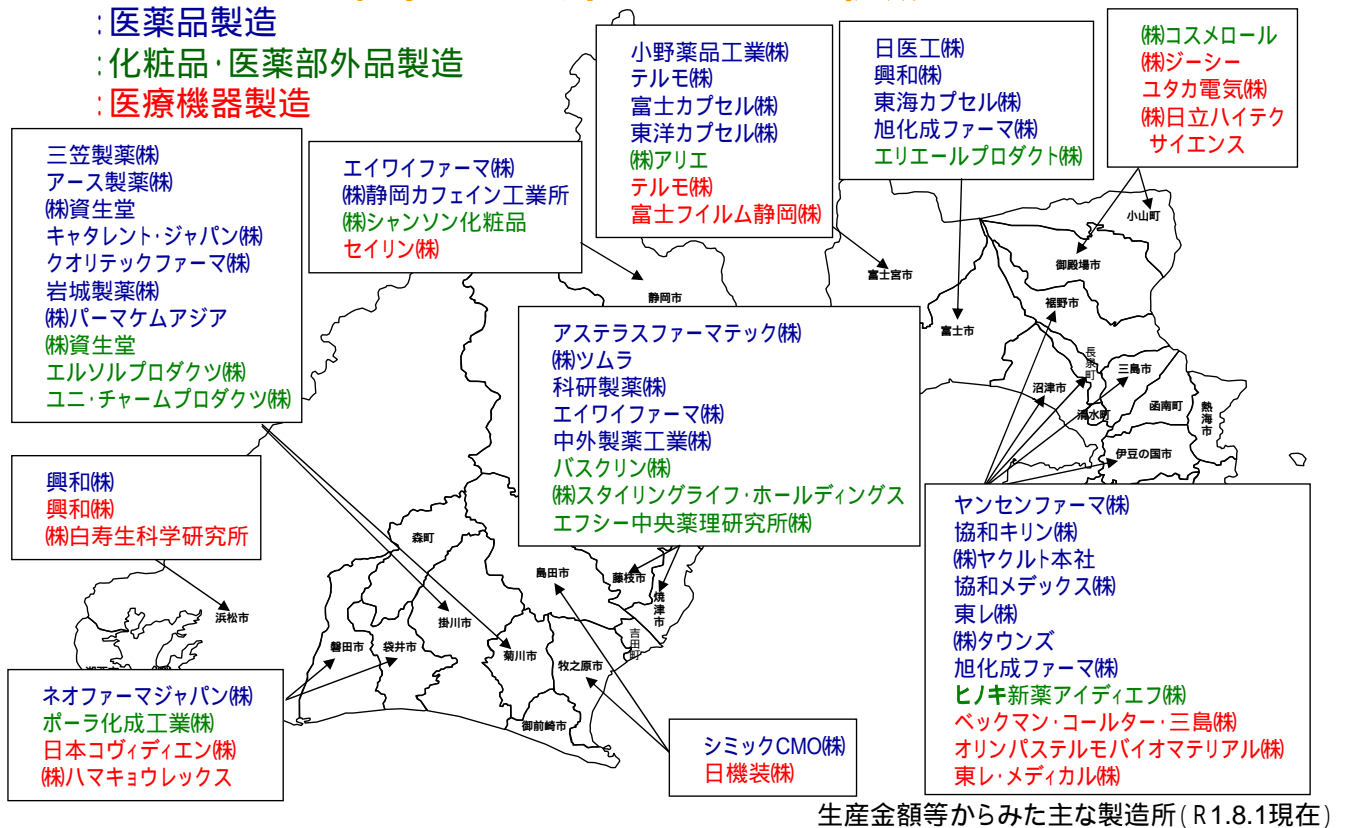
:医薬品製造
:化粧品･医薬部外品製造
:医療機器製造

小野薬品工業㈱
テルモ㈱
富士カプセル㈱
東洋カプセル㈱
㈱アリエ
テルモ㈱
富士フイルム静岡㈱

日医工㈱
興和㈱
東海カプセル㈱
旭化成ファーマ㈱
エリエールプロダクト㈱

㈱コスメロール
㈱ジーシー
ユタカ電気㈱
㈱日立ハイテクサイエンス

三笠製薬㈱
アース製薬㈱
㈱資生堂
キャタレント･ジャパン㈱
クオリテックファーマ㈱
岩城製薬㈱
㈱パーマケムアジア
㈱資生堂
エルソルプロダクツ㈱
ユニ･チャームプロダクツ㈱

エイワイファーマ㈱
㈱静岡カフェイン工業所
㈱シャンソン化粧品
セイリン㈱

小山町
御殿場市
富士宮市
静岡市
富士市
裾野市
長泉町
三島市
沼津市
清水町
函南町
熱海市
伊豆の国市

アステラスファーマテック㈱
㈱ツムラ
科研製薬㈱
エイワイファーマ㈱
中外製薬工業㈱
バスクリン㈱
㈱スタイリングライフ･ホールディングス
エフシー中央薬理研究所㈱

興和㈱
興和㈱
㈱白寿生科学研究所

ヤンセンファーマ㈱
協和キリン㈱
㈱ヤクルト本社
協和メデックス㈱
東レ㈱
㈱タウンズ
旭化成ファーマ㈱
ヒノキ新薬アイディエフ㈱
ベックマン･コールター･三島㈱
オリンパステルモバイオマテリアル㈱
東レ･メディカル㈱

森町
島田市
藤枝市
焼津市
浜松市
掛川市
吉田町
磐田市
袋井市
菊川市
牧之原市
御前崎市

ネオファーマジャパン㈱
ポーラ化成工業㈱
日本コヴィディエン㈱
㈱ハマキョウレックス

シミックCMO㈱
日機装㈱

生産金額等からみた主な製造所(R1.8.1現在)